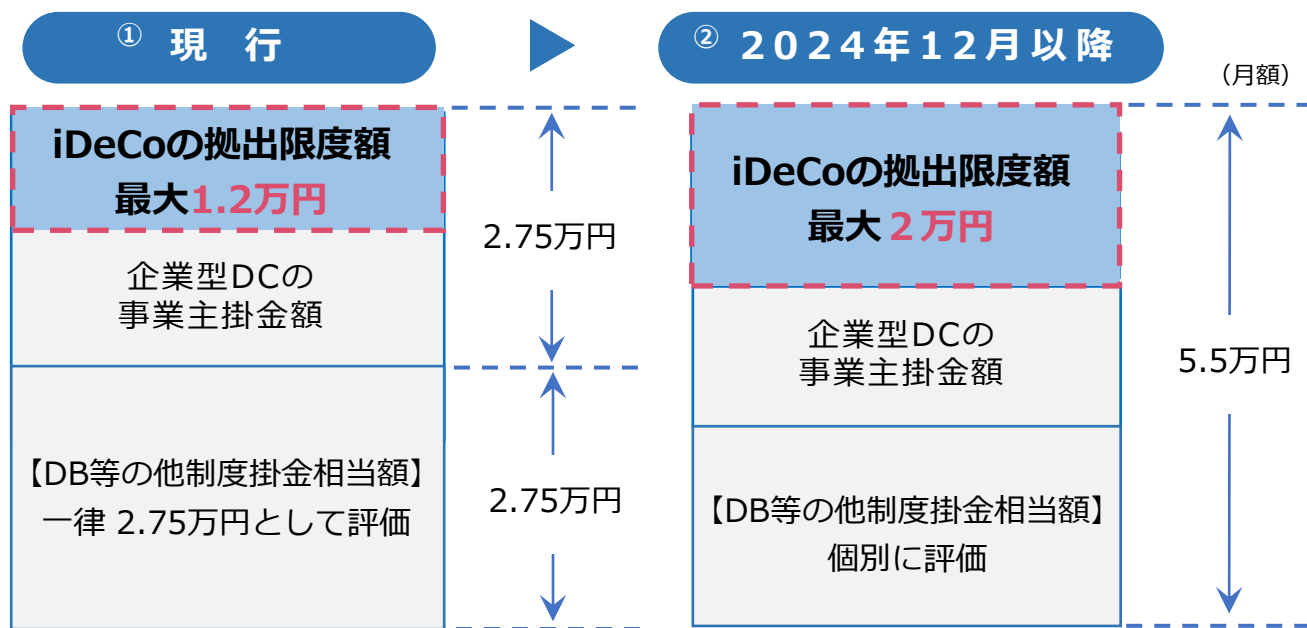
① 現 行

② 2024年12月以降

（月額）

iDeCoの拠出限度額
最大1.2万円

企業型DCの
事業主掛金額

2.75万円

【DB等の他制度掛金相当額】
一律 2.75万円として評価

2.75万円

iDeCoの拠出限度額
最大 2万円

企業型DCの
事業主掛金額

5.5万円

【DB等の他制度掛金相当額】
個別に評価